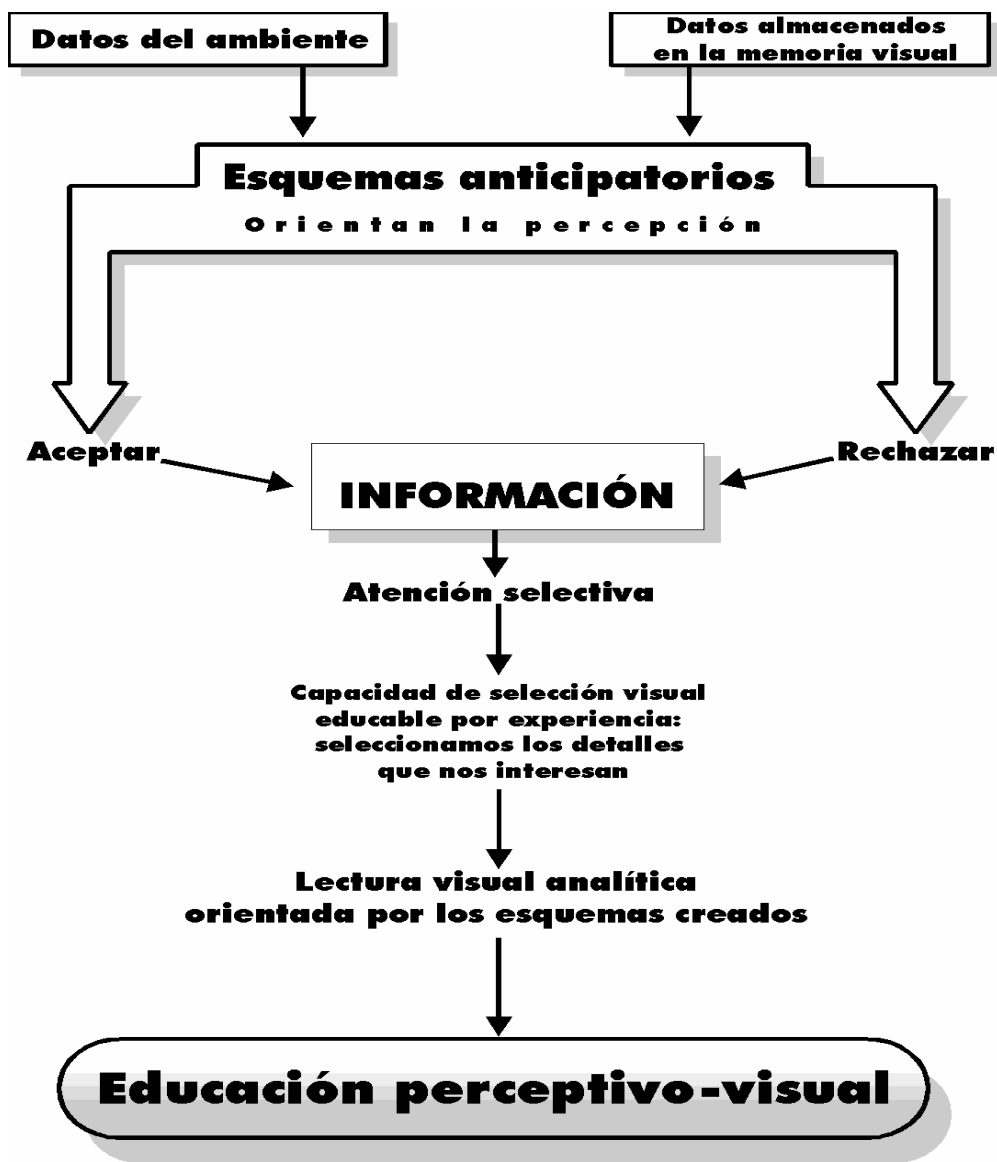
Datos del ambiente

Datos almacenados en la memoria visual

Esquemas anticipatorios

Orientan la percepción

Aceptar

INFORMACIÓN

Rechazar

Atención selectiva

Capacidad de selección visual educable por experiencia: seleccionamos los detalles que nos interesan

Lectura visual analítica orientada por los esquemas creados

Educación perceptivo-visual